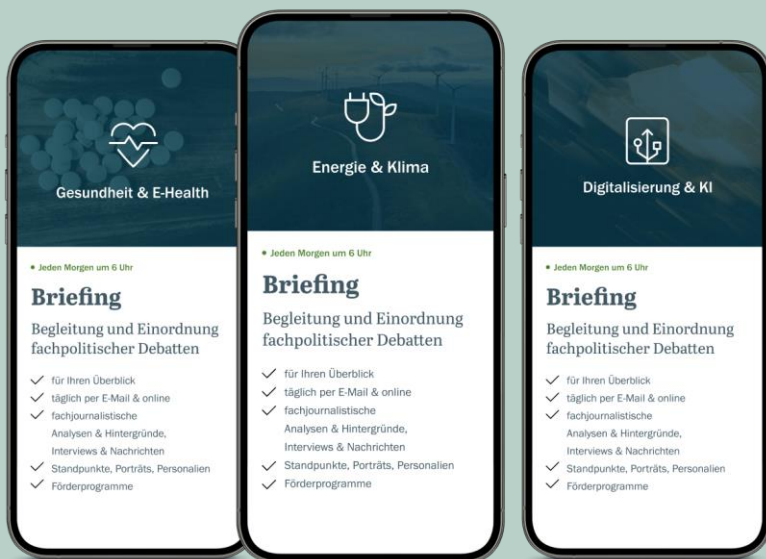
Gesundheit & E-Health

• Jeden Morgen um 6 Uhr

Briefing

Begleitung und Einordnung fachpolitischer Debatten

für Ihren Überblick
täglich per E-Mail & online
fachjournalistische Analysen & Hintergründe, Interviews & Nachrichten
Standpunkte, Porträts, Personalien
Förderprogramme

Energie & Klima

• Jeden Morgen um 6 Uhr

Briefing

Begleitung und Einordnung fachpolitischer Debatten

für Ihren Überblick
täglich per E-Mail & online
fachjournalistische Analysen & Hintergründe, Interviews & Nachrichten
Standpunkte, Porträts, Personalien
Förderprogramme

Digitalisierung & KI

• Jeden Morgen um 6 Uhr

Briefing

Begleitung und Einordnung fachpolitischer Debatten

für Ihren Überblick
täglich per E-Mail & online
fachjournalistische Analysen & Hintergründe, Interviews & Nachrichten
Standpunkte, Porträts, Personalien
Förderprogramme